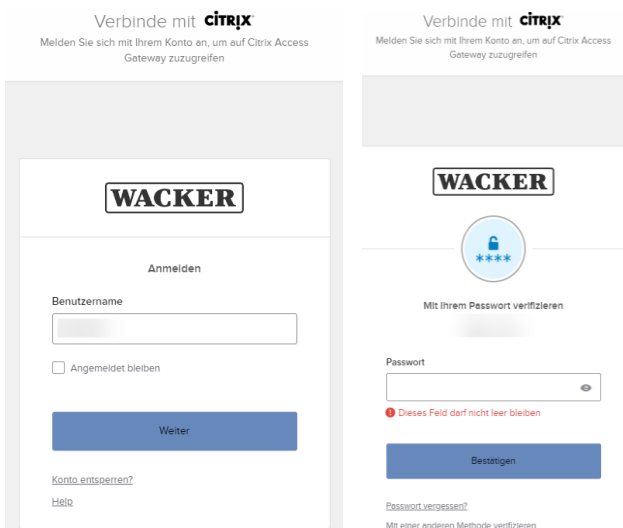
Verbinde mit CITRIX
Melden Sie sich mit Ihrem Konto an, um auf Citrix Access Gateway zuzugreifen

WACKER

Anmelden

Benutzername

Angemeldet bleiben

Weiter

Konto entsperren?

Help

Verbinde mit CITRIX
Melden Sie sich mit Ihrem Konto an, um auf Citrix Access Gateway zuzugreifen

WACKER

****

Mit Ihrem Passwort verifizieren

Passwort

Dieses Feld darf nicht leer bleiben

Bestätigen

Passwort vergessen?

Mit einer anderen Methode verifizieren